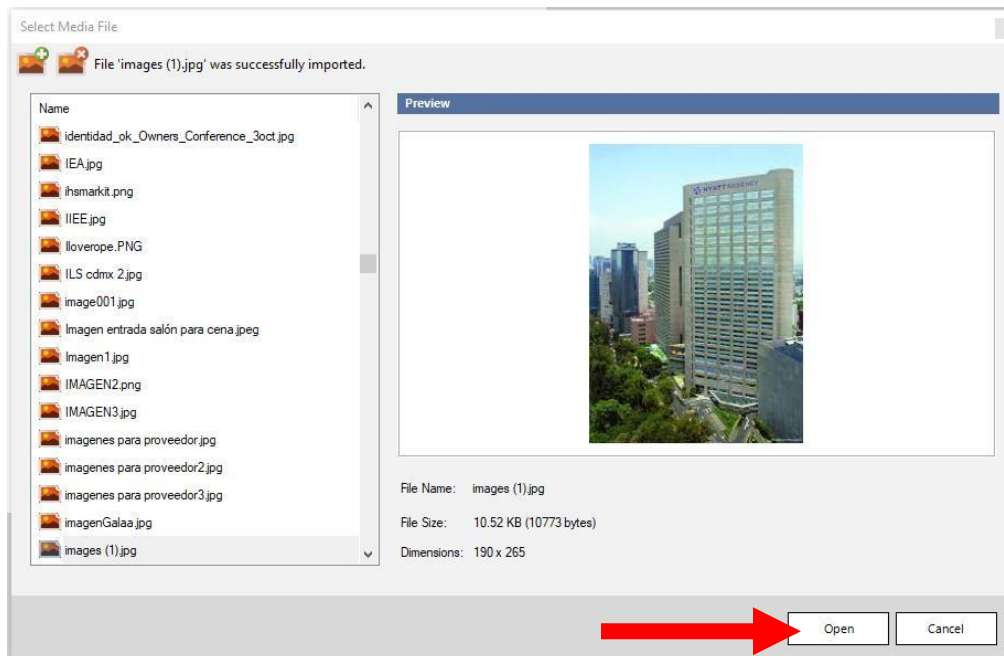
Select Media File

File 'images (1).jpg' was successfully imported.

Name

identidad_ok_Owners_Conference_3oct.jpg
IEA.jpg
ihsmarkit.png
IIEE.jpg
lloverope.PNG
ILS cdmx 2.jpg
image001.jpg
Imagen entrada salón para cena.jpeg
Imagen1.jpg
IMAGEN2.png
IMAGEN3.jpg
imagenes para proveedor.jpg
imagenes para proveedor2.jpg
imagenes para proveedor3.jpg
imagenGalaa.jpg
images (1).jpg

Preview

HYATT REGENCY

File Name: images (1).jpg

File Size: 10.52 KB (10773 bytes)

Dimensions: 190 x 265

Open

Cancel